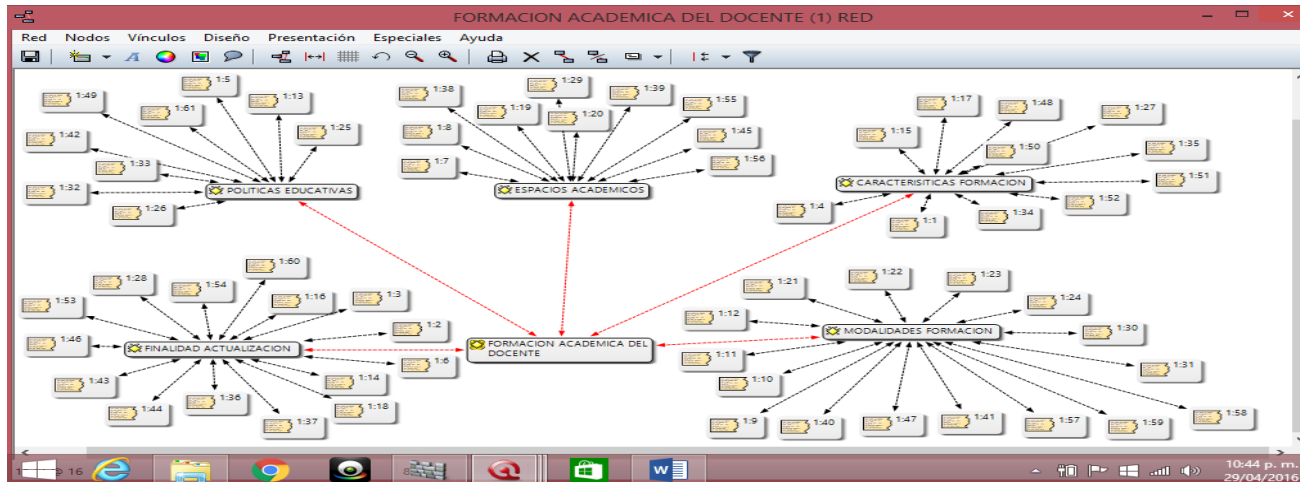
FORMACION ACADEMICA DEL DOCENTE (1) RED

Red Nodos Vínculos Diseño Presentación Especiales Ayuda

1:49 1:5 1:61 1:13 1:42 1:25 1:33 1:32 POLITICAS EDUCATIVAS 1:26

1:38 1:29 1:39 1:19 1:20 1:55 1:8 1:45 1:7 1:56 ESPACIOS ACADEMICOS

1:17 1:48 1:27 1:15 1:50 1:35 CARACTERISITICAS FORMACION 1:51 1:4 1:52 1:34 1:1

1:60 1:28 1:54 1:53 1:16 1:3 1:2 1:46 FINALIDAD ACTUALIZACION 1:6 1:43 1:14 1:36 1:44 1:18 1:37

FORMACION ACADEMICA DEL DOCENTE

1:22 1:23 1:21 1:24 1:12 MODALIDADES FORMACION 1:30 1:11 1:31 1:10 1:9 1:40 1:47 1:41 1:57 1:59 1:58

16

10:44 p. m.
29/04/2016